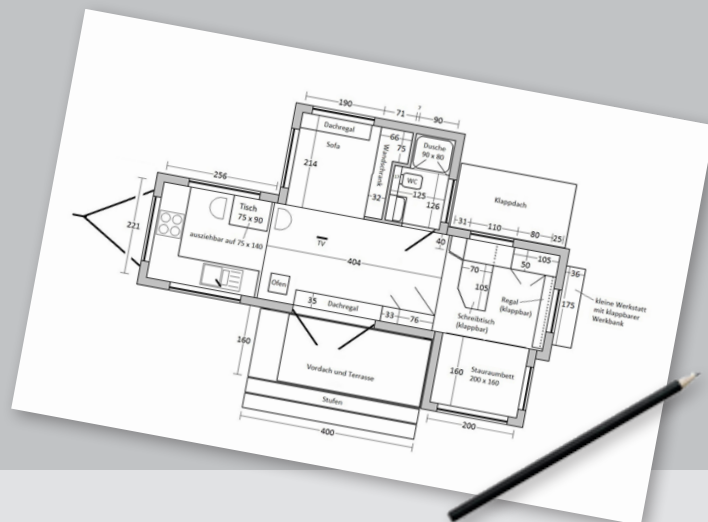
190
71
?
90
Dachregal
66
Dusche
90 x 80
Sofa
75
Wandschrank
214
WC
125
126
32
256
Klappdach
Tisch
75 x 90
31
110
80
25
221
ausziehbar auf 75 x 140
TV
40
105
36
404
70
50
105
Regal
(klappbar)
175
kleine Werkstatt
mit klappbarer
Werkbank
Ofen
35
Dachregal
33
76
Schreibtisch
(klappbar)
160
Vordach und Terrasse
160
Stauraumbett
200 x 160
Stufen
400
200